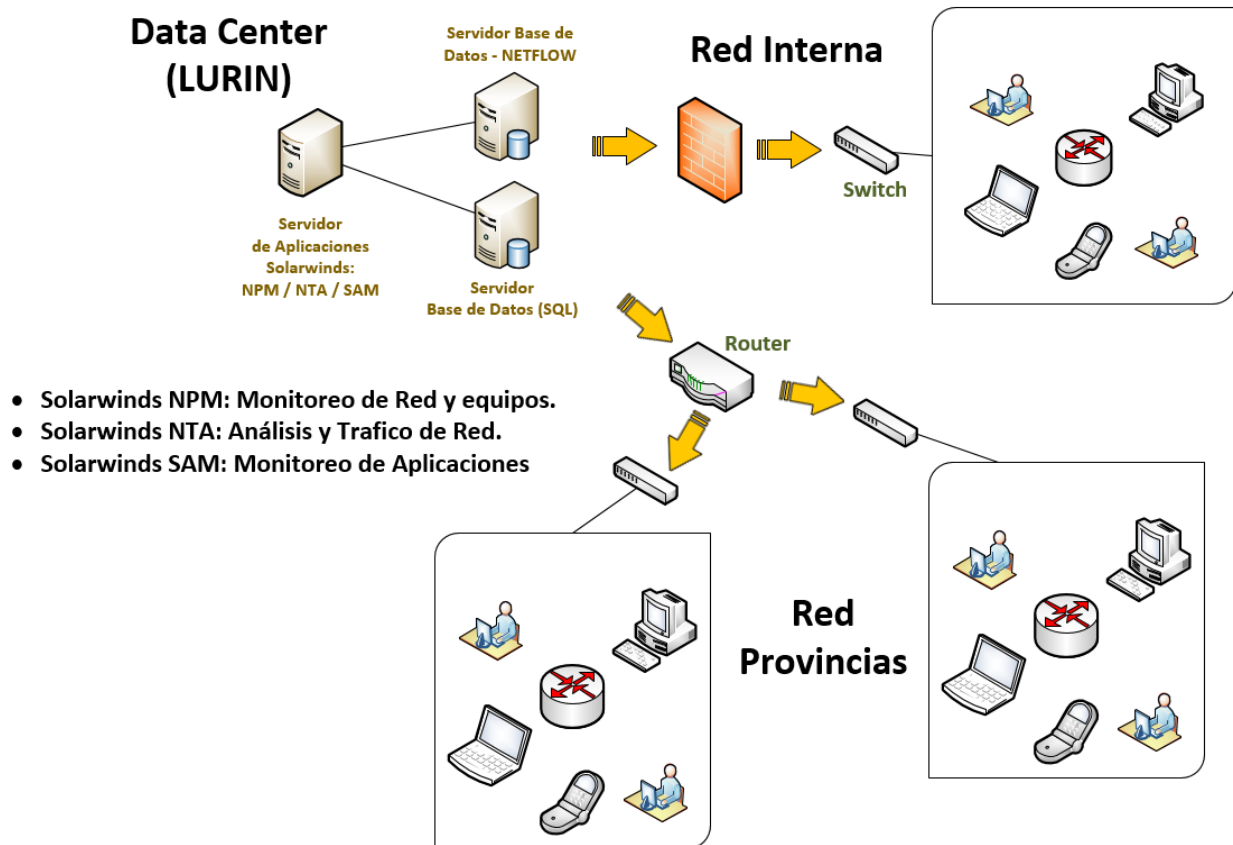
Data Center (LURIN)

Servidor Base de Datos - NETFLOW

Red Interna

Servidor de Aplicaciones Solarwinds: NPM / NTA / SAM

Servidor Base de Datos (SQL)

Switch

Router

- Solarwinds NPM: Monitoreo de Red y equipos.
- Solarwinds NTA: Análisis y Trafico de Red.
- Solarwinds SAM: Monitoreo de Aplicaciones

Red Provincias